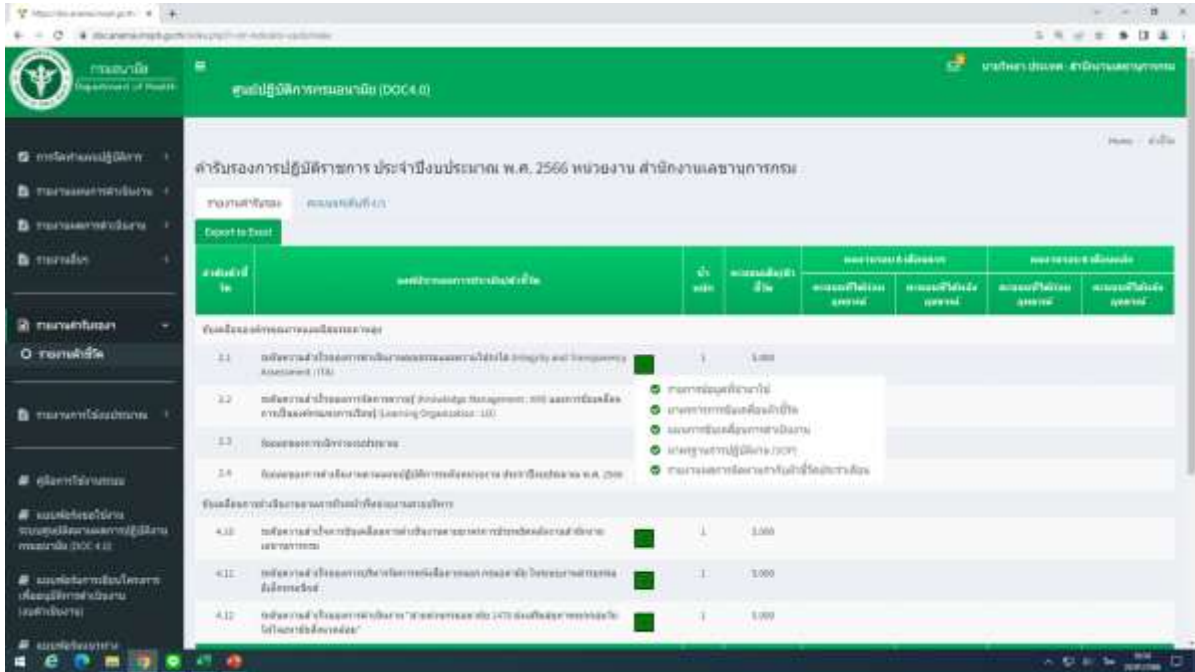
กรมอนามัย
Department of Health

ศูนย์ปฏิบัติการกรมอนามัย (DOC4.0)

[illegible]

คำรับรองการปฏิบัติราชการ ประจำปีงบประมาณ พ.ศ. 2566 หน่วยงาน สำนักงานเลขานุการกรม

Export to Excel

| 3.1 | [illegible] Integrity and Transparency Assessment (ITA) | 1 | 5.000 |
|---|---|---|---|
| 3.2 | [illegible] Knowledge Management : KM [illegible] Learning Organization : LO | | |
| 3.3 | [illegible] | | |
| 3.4 | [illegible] พ.ศ. 2566 | | |
| 4.10 | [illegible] | 1 | 5.000 |
| 4.11 | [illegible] | 1 | 5.000 |
| 4.12 | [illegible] 1478 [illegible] | 1 | 5.000 |